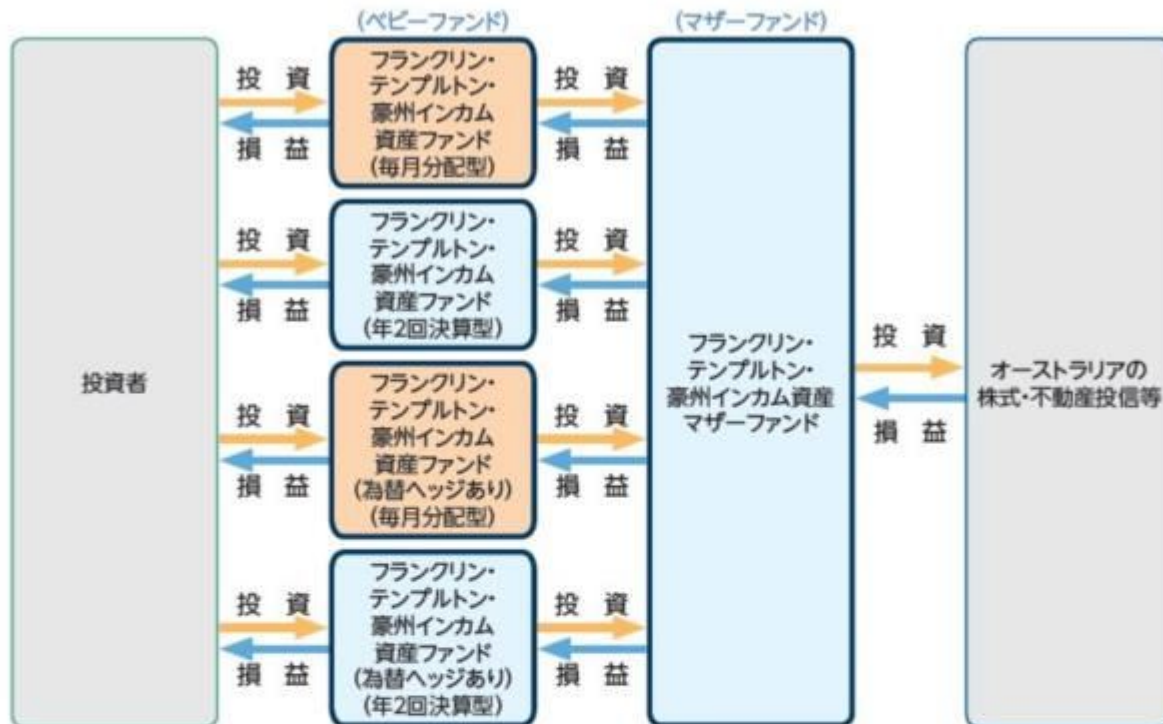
(ベビーファンド)

(マザーファンド)

投資者

投 資

損 益

フランクリン・テンプルトン・豪州インカム資産ファンド(毎月分配型)

投 資

損 益

投 資

損 益

フランクリン・テンプルトン・豪州インカム資産ファンド(年2回決算型)

投 資

損 益

投 資

損 益

フランクリン・テンプルトン・豪州インカム資産ファンド(為替ヘッジあり)(毎月分配型)

投 資

損 益

投 資

損 益

フランクリン・テンプルトン・豪州インカム資産ファンド(為替ヘッジあり)(年2回決算型)

投 資

損 益

フランクリン・テンプルトン・豪州インカム資産マザーファンド

投 資

損 益

オーストラリアの株式・不動産投信等